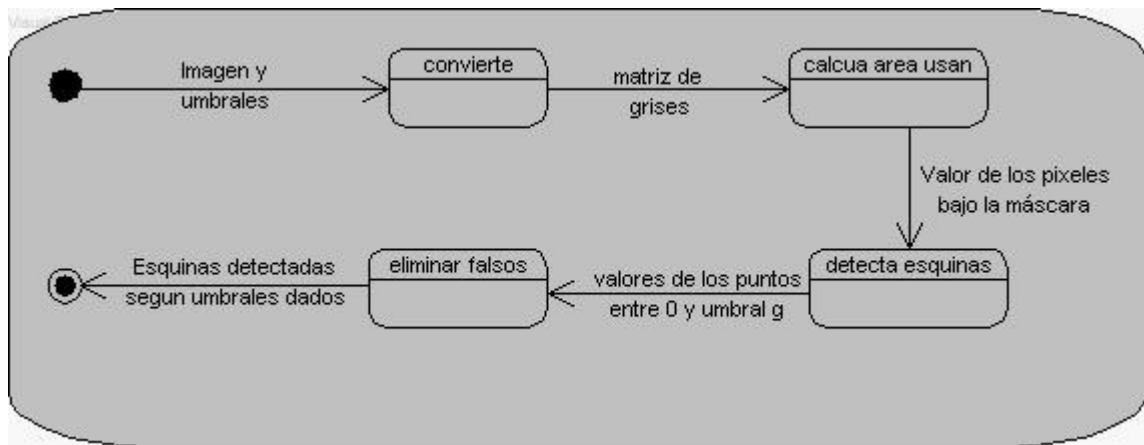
Imagen y umbrales

convierte

matriz de grises

calcua area usan

Valor de los pixeles bajo la máscara

detecta esquinas

valores de los puntos entre 0 y umbral g

eliminar falsos

Esquinas detectadas segun umbrales dados